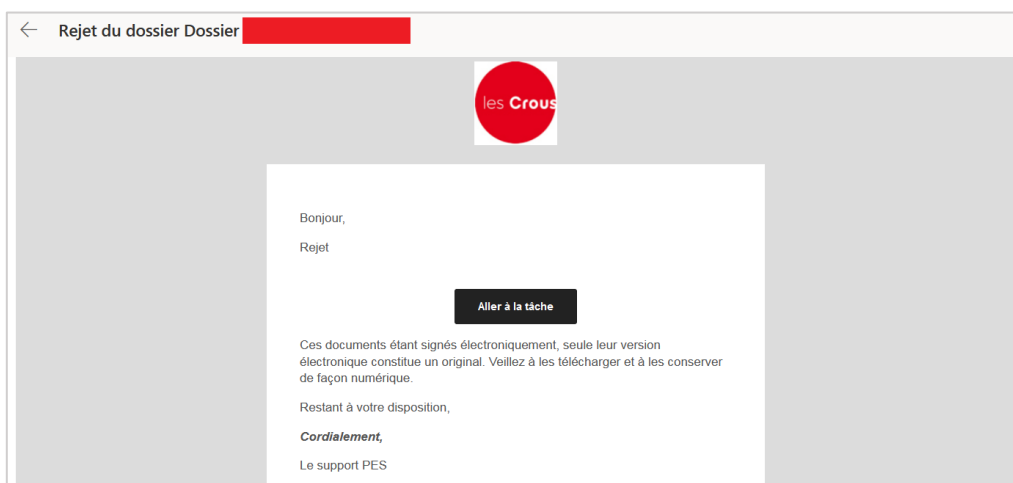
Rejet du dossier Dossier

les Crous

Bonjour,

Rejet

Aller à la tâche

Ces documents étant signés électroniquement, seule leur version électronique constitue un original. Veillez à les télécharger et à les conserver de façon numérique.

Restant à votre disposition,

Cordialement,

Le support PES